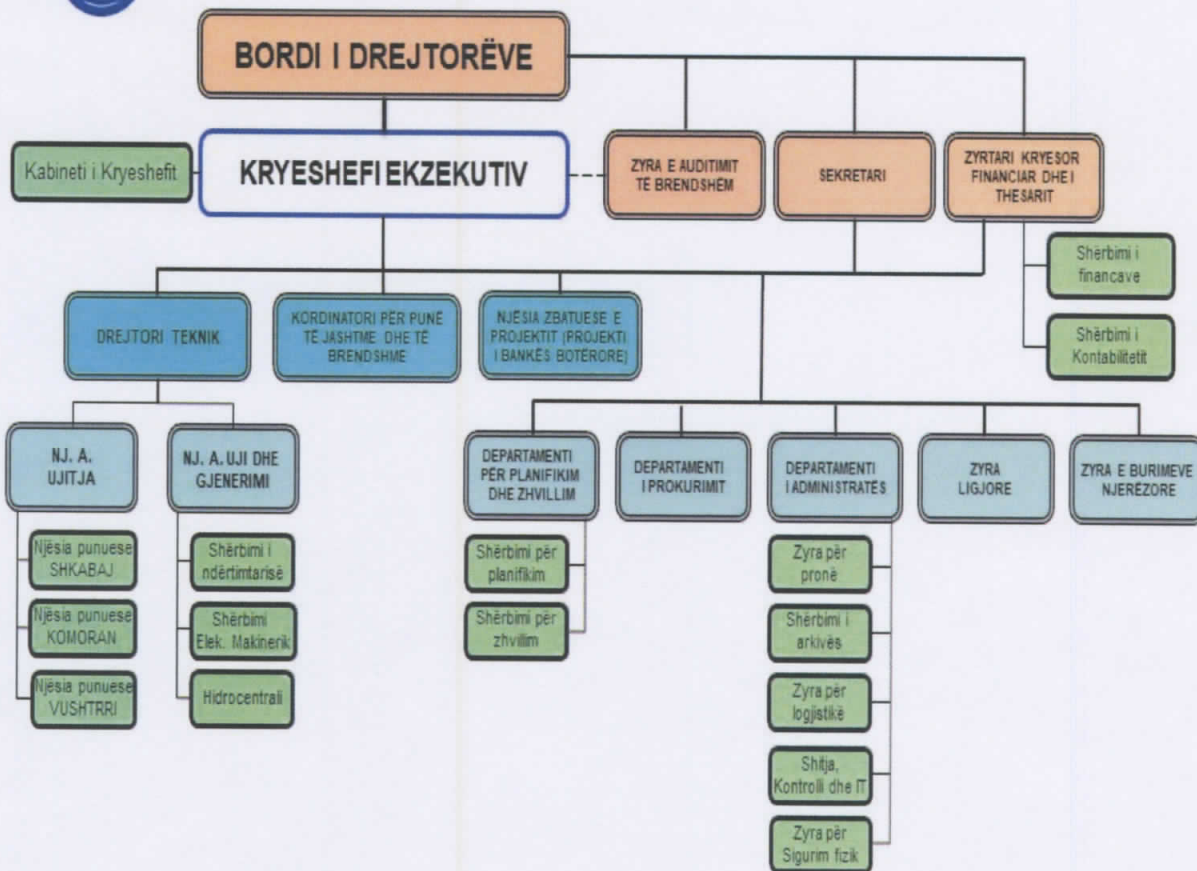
BORDI I DREJTORËVE

Kabineti i Kryeshefit

KRYESHEFI EKZEKUTIV

ZYRA E AUDITIMIT TË BRENDSHËM

SEKRETARI

ZYRTARI KRYESOR FINANCIAR DHE I THESARIT

Shërbimi i financave

Shërbimi i Kontabilitetit

DREJTORI TEKNIK

KORDINATORI PËR PUNË TË JASHTME DHE TË BRENDSHME

NJËSIA ZBATUESE E PROJEKTIT (PROJEKTI I BANKËS BOTËRORE)

NJ. A. UJITJA

NJ. A. UJI DHE GJENERIMI

Njësia punuese SHKABAJ

Njësia punuese KOMORAN

Njësia punuese VUSHTRRI

Shërbimi i ndërtimtarisë

Shërbimi Elek. Makinerik

Hidrocentrali

DEPARTAMENTI PËR PLANIFIKIM DHE ZHVILLIM

Shërbimi për planifikim

Shërbimi për zhvilim

DEPARTAMENTI I PROKURIMIT

DEPARTAMENTI I ADMINISTRATËS

Zyra për pronë

Shërbimi i arkivës

Zyra për logjistikë

Shitja, Kontrolli dhe IT

Zyra për Sigurim fizik

ZYRA LIGJORE

ZYRA E BURIMEVE NJERËZORE